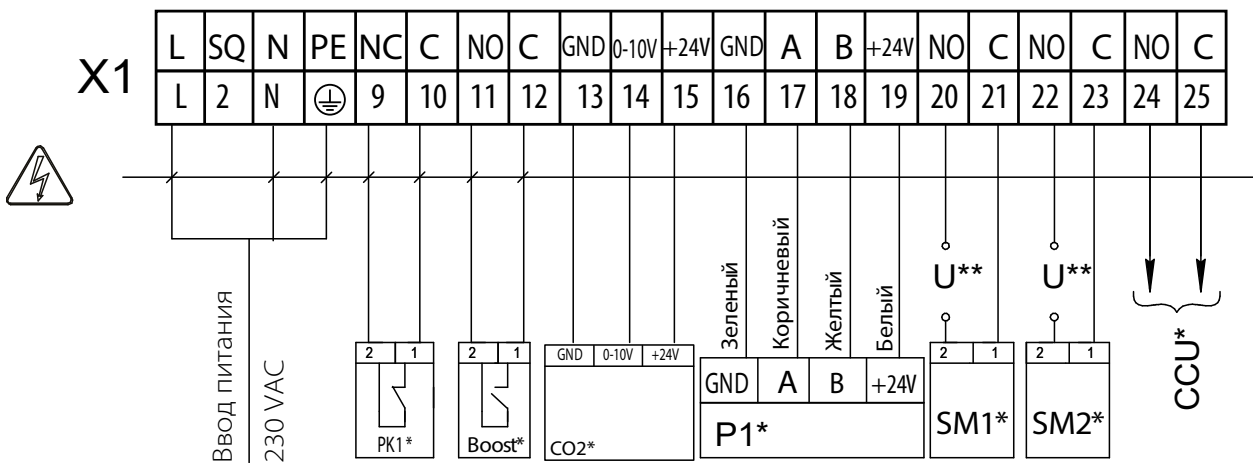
X1

| L | SQ | N | PE | NC | C | NO | C | GND | 0-10V | +24V | GND | A | B | +24V | NO | C | NO | C | NO | C |
|---|---|---|---|---|---|---|---|---|---|---|---|---|---|---|---|---|---|---|---|---|
| L | 2 | N | ⏚ | 9 | 10 | 11 | 12 | 13 | 14 | 15 | 16 | 17 | 18 | 19 | 20 | 21 | 22 | 23 | 24 | 25 |

Ввод питания
230 VAC

2 1
PK1*

2 1
Boost*

GND 0-10V +24V
CO2*

Зеленый
Коричневый
Желтый
Белый

| GND | A | B | +24V |
|---|---|---|---|

P1*

U**
2 1
SM1*

U**
2 1
SM2*

CCU*